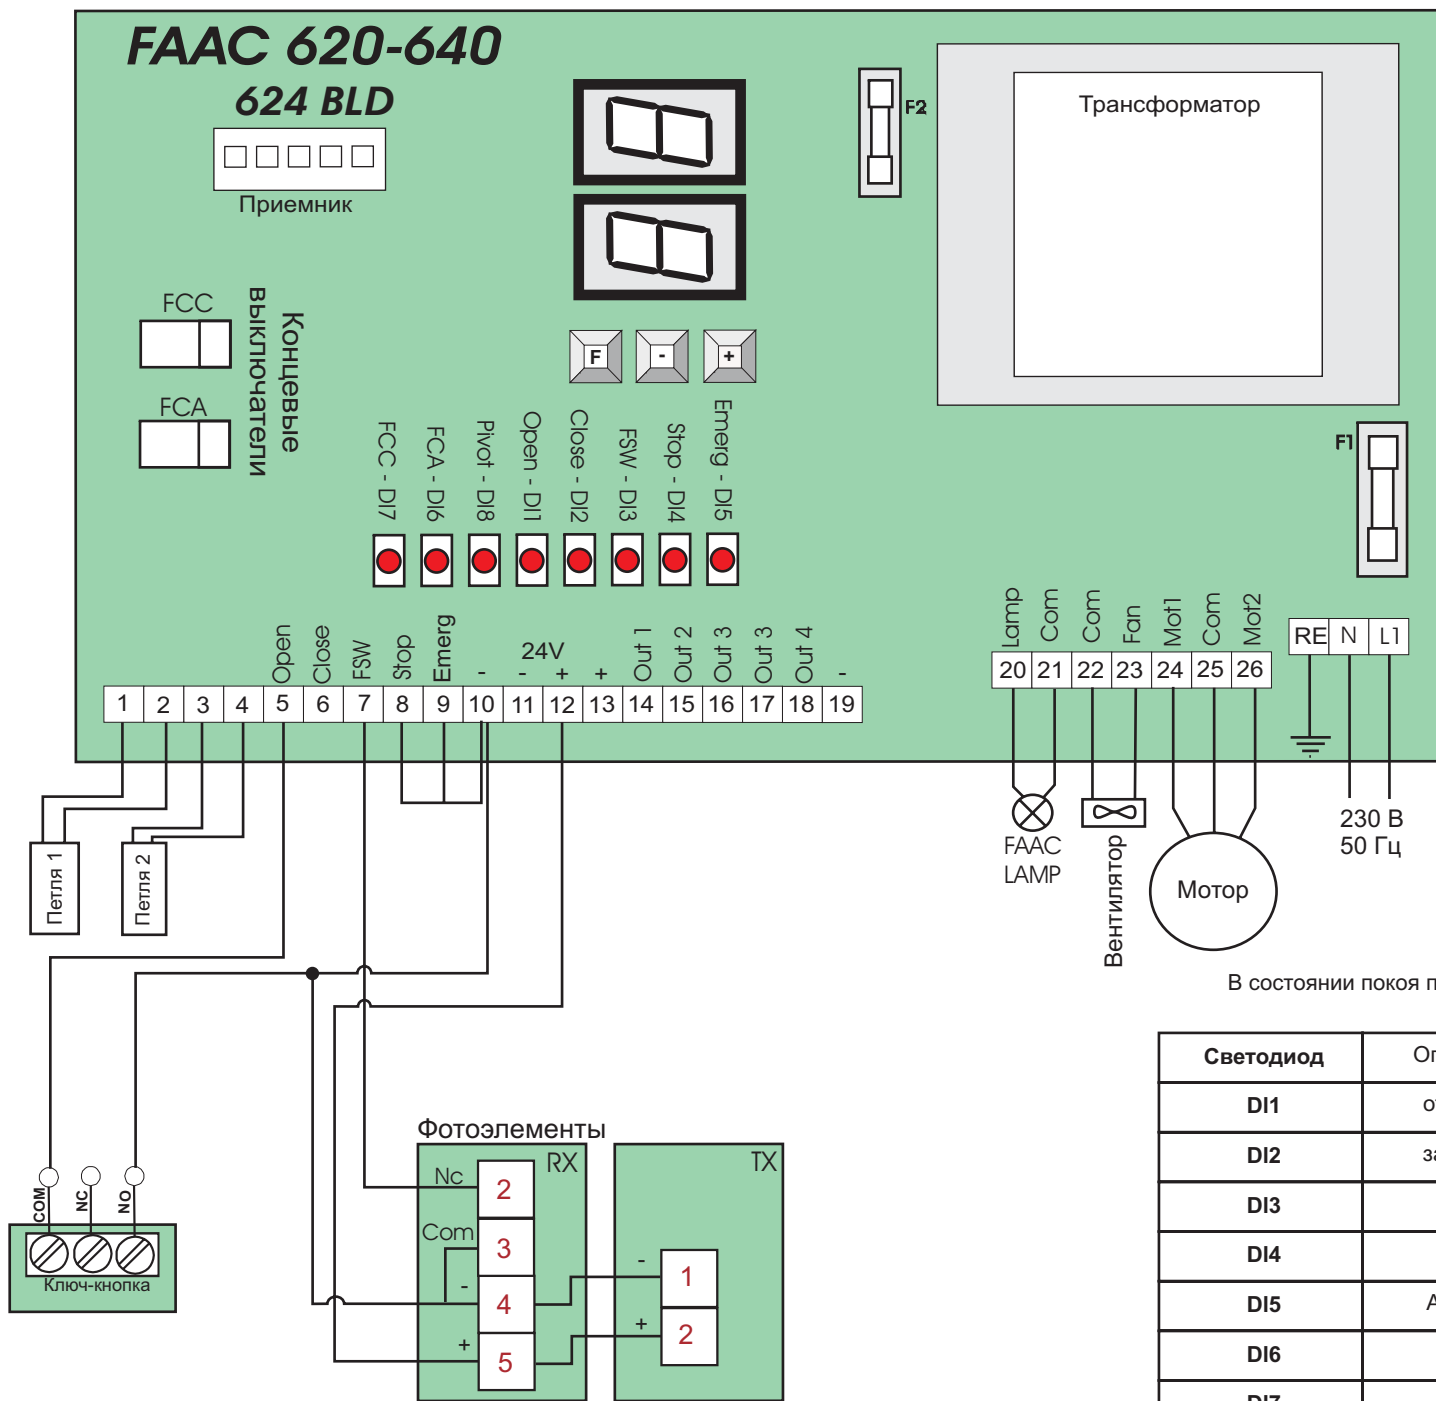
FAAC 620-640
624 BLD
Приемник
F2
Трансформатор
F
-
+
FCC
FCA
Концевые выключатели
FCC - DI7
FCA - DI6
Pivot - DI8
Open - DI1
Close - DI2
FSW - DI3
Stop - DI4
Emerg - DI5
F1
Open Close FSW Stop Emerg - 24V - + + Out 1 Out 2 Out 3 Out 3 Out 4 -
1 2 3 4 5 6 7 8 9 10 11 12 13 14 15 16 17 18 19
Lamp Com Com Fan Mot1 Com Mot2
20 21 22 23 24 25 26
RE N L1
Петля 1
Петля 2
FAAC LAMP
Вентилятор
Мотор
230 В 50 Гц
В состоянии покоя п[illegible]
COM NC NO
Ключ-кнопка
Фотоэлементы
RX
Nc
Com
-
+
2
3
4
5
TX
-
+
1
2

| Светодиод | Or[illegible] |
|---|---|
| DI1 | o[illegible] |
| DI2 | з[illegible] |
| DI3 | |
| DI4 | |
| DI5 | A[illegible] |
| DI6 | |
| DI7 | |